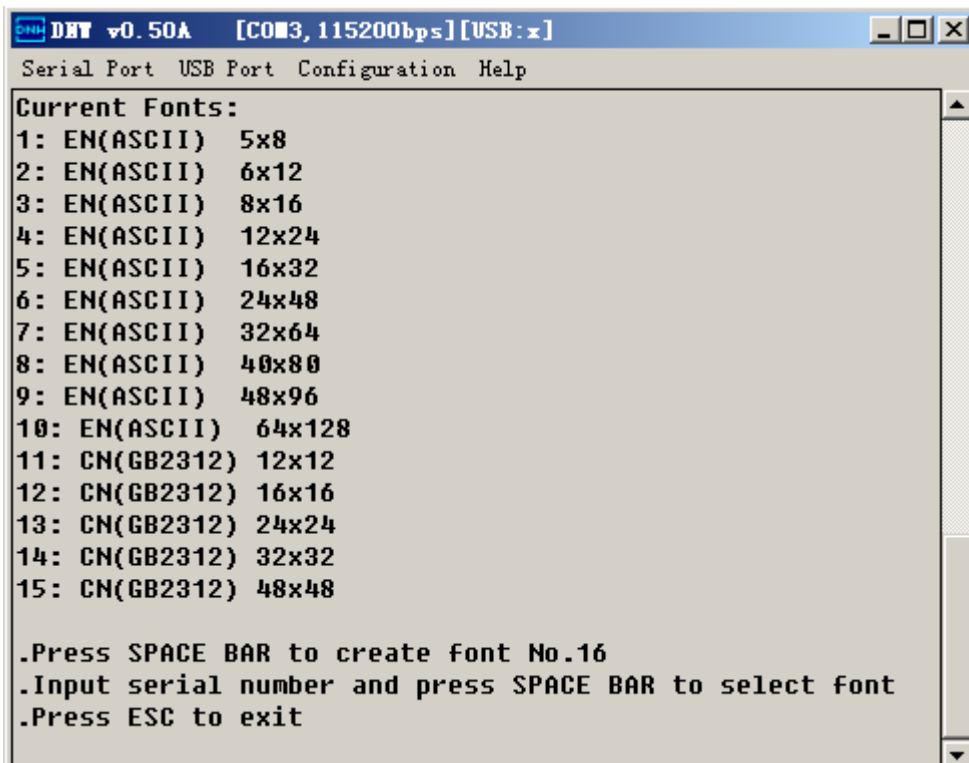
DWT v0.50A [COM3,115200bps][USB:x]

Serial Port USB Port Configuration Help

Current Fonts:
1: EN(ASCII) 5x8
2: EN(ASCII) 6x12
3: EN(ASCII) 8x16
4: EN(ASCII) 12x24
5: EN(ASCII) 16x32
6: EN(ASCII) 24x48
7: EN(ASCII) 32x64
8: EN(ASCII) 40x80
9: EN(ASCII) 48x96
10: EN(ASCII) 64x128
11: CN(GB2312) 12x12
12: CN(GB2312) 16x16
13: CN(GB2312) 24x24
14: CN(GB2312) 32x32
15: CN(GB2312) 48x48

.Press SPACE BAR to create font No.16
.Input serial number and press SPACE BAR to select font
.Press ESC to exit